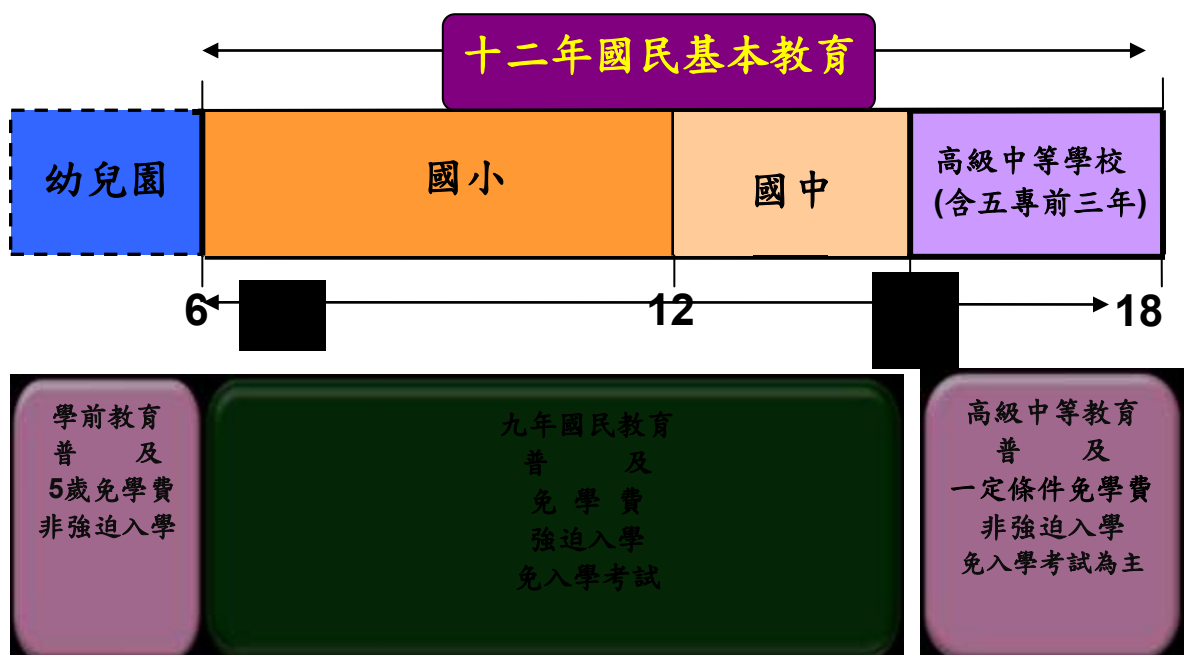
十二年國民基本教育

幼兒園

國小

國中

高級中等學校
(含五專前三年)

6

12

18

學前教育
普 及
5歲免學費
非強迫入學

九年國民教育
普 及
免學費
強迫入學
免入學考試

高級中等教育
普 及
一定條件免學費
非強迫入學
免入學考試為主